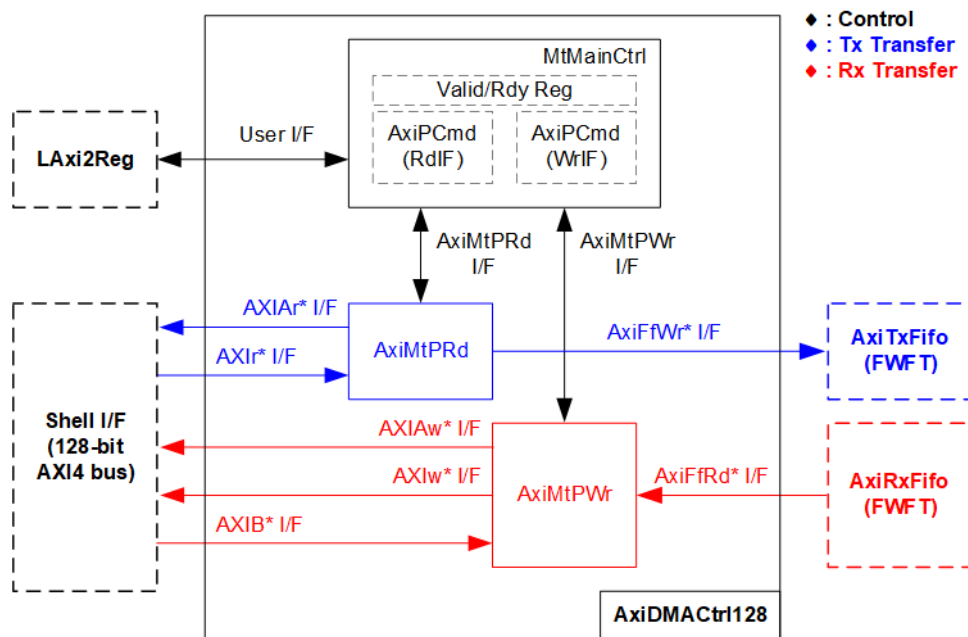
♦ : Control
♦ : Tx Transfer
♦ : Rx Transfer

MtMainCtrl
Valid/Rdy Reg
AxiPCmd (RdIF)
AxiPCmd (WrIF)

LAxi2Reg
User I/F

AxiMtPRd I/F
AxiMtPWr I/F

Shell I/F (128-bit AXI4 bus)

AXIAr* I/F
AXIr* I/F
AxiMtPRd
AxiFfWr* I/F
AxiTxFifo (FWFT)

AXIAw* I/F
AXIw* I/F
AXIB* I/F
AxiMtPWr
AxiFfRd* I/F
AxiRxFifo (FWFT)

AxiDMACtrl128